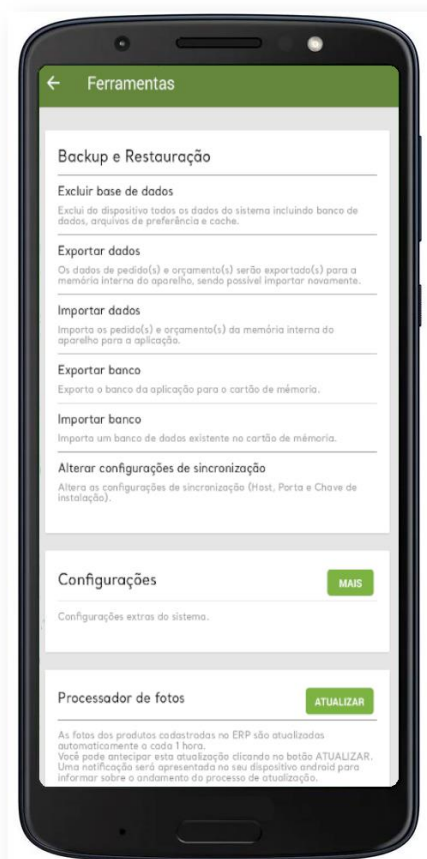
← Ferramentas

Backup e Restauração

Excluir base de dados

Exclui do dispositivo todos os dados do sistema incluindo banco de dados, arquivos de preferência e cache.

Exportar dados

Os dados de pedido(s) e orçamento(s) serão exportado(s) para a memória interna do aparelho, sendo possível importar novamente.

Importar dados

Importa os pedido(s) e orçamento(s) da memória interna do aparelho para a aplicação.

Exportar banco

Exporta o banco da aplicação para o cartão de mémoria.

Importar banco

Importa um banco de dados existente no cartão de memória.

Alterar configurações de sincronização

Altera as configurações de sincronização (Host, Porta e Chave de instalação).

Configurações

MAIS

Configurações extras do sistema.

Processador de fotos

ATUALIZAR

As fotos dos produtos cadastradas no ERP são atualizadas automaticamente a cada 1 hora.
Você pode antecipar esta atualização clicando no botão ATUALIZAR.
Uma notificação será apresentada no seu dispositivo android para informar sobre o andamento do processo de atualização.